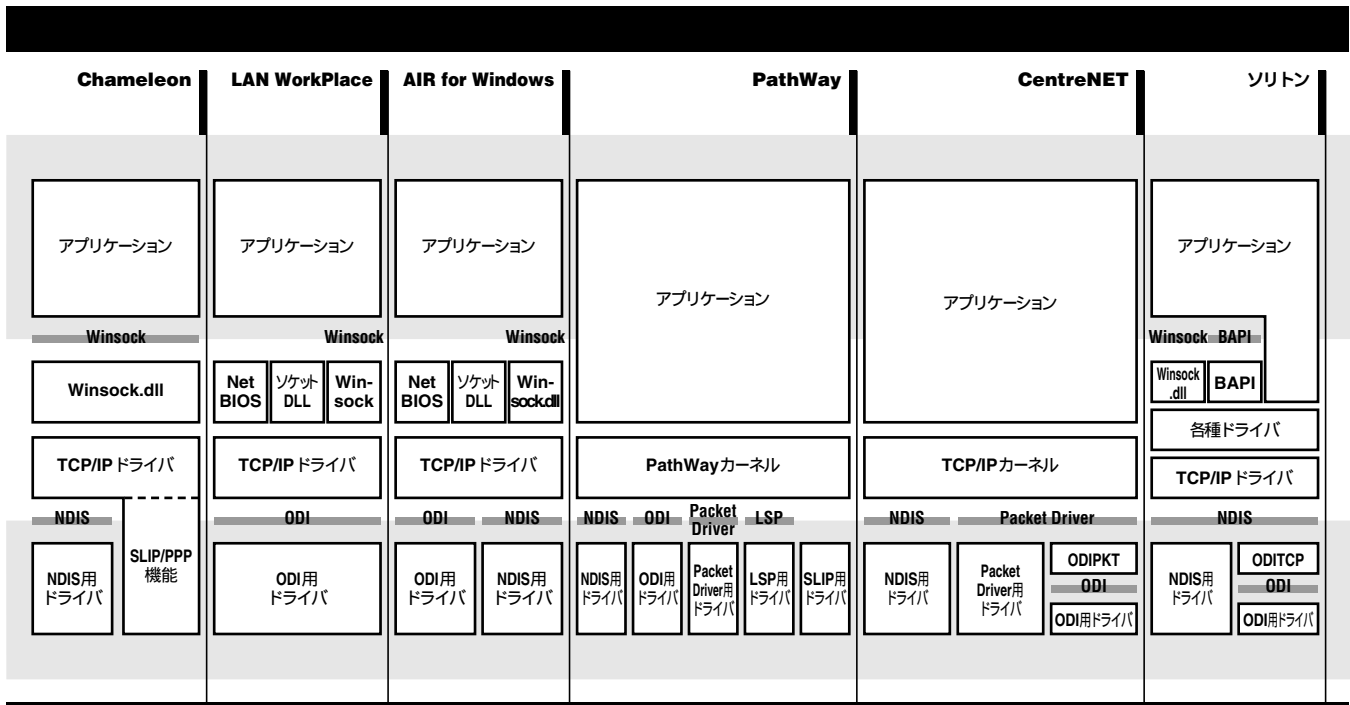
Chameleon

アプリケーション

Winsock

Winsock.dll

TCP/IP ドライバ

NDIS

SLIP/PPP 機能

NDIS用 ドライバ

LAN WorkPlace

アプリケーション

Winsock

Net BIOS

ソケット DLL

Win-sock

TCP/IP ドライバ

ODI

ODI用 ドライバ

AIR for Windows

アプリケーション

Winsock

Net BIOS

ソケット DLL

Win-sock.dll

TCP/IP ドライバ

ODI

NDIS

ODI用 ドライバ

NDIS用 ドライバ

PathWay

アプリケーション

PathWayカーネル

NDIS

ODI

Packet Driver

LSP

NDIS用 ドライバ

ODI用 ドライバ

Packet Driver用 ドライバ

LSP用 ドライバ

SLIP用 ドライバ

CentreNET

アプリケーション

TCP/IPカーネル

NDIS

Packet Driver

NDIS用 ドライバ

Packet Driver用 ドライバ

ODIPKT

ODI

ODI用ドライバ

ソリトン

アプリケーション

Winsock

BAPI

Winsock .dll

BAPI

各種ドライバ

TCP/IP ドライバ

NDIS

NDIS用 ドライバ

ODITCP

ODI

ODI用ドライバ